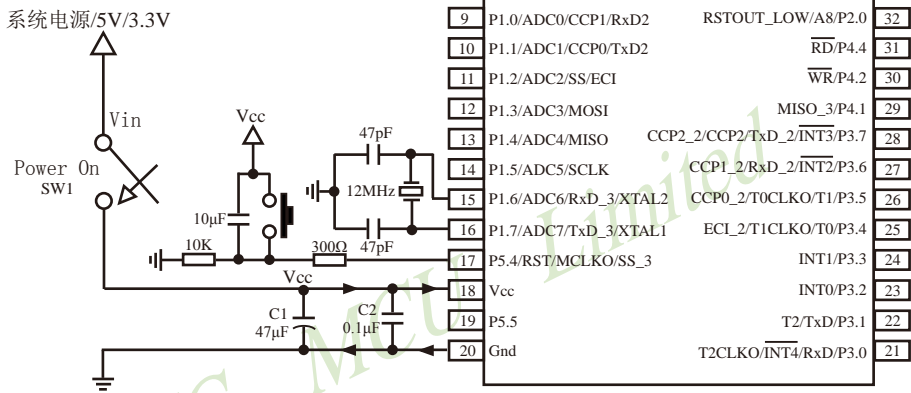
系统电源/5V/3.3V

Vin

Power On
SW1

Vcc

10μF

10K

47pF

12MHz

47pF

300Ω

Vcc

C1
47μF

C2
0.1μF

9 P1.0/ADC0/CCP1/RxD2
10 P1.1/ADC1/CCP0/TxD2
11 P1.2/ADC2/SS/ECI
12 P1.3/ADC3/MOSI
13 P1.4/ADC4/MISO
14 P1.5/ADC5/SCLK
15 P1.6/ADC6/RxD_3/XTAL2
16 P1.7/ADC7/TxD_3/XTAL1
17 P5.4/RST/MCLKO/SS_3
18 Vcc
19 P5.5
20 Gnd

RSTOUT_LOW/A8/P2.0 32
$\overline{RD}$/P4.4 31
$\overline{WR}$/P4.2 30
MISO_3/P4.1 29
CCP2_2/CCP2/TxD_2/$\overline{INT3}$/P3.7 28
CCP1_2/RxD_2/$\overline{INT2}$/P3.6 27
CCP0_2/T0CLKO/T1/P3.5 26
ECI_2/T1CLKO/T0/P3.4 25
INT1/P3.3 24
INT0/P3.2 23
T2/TxD/P3.1 22
T2CLKO/$\overline{INT4}$/RxD/P3.0 21

STC MCU Limited